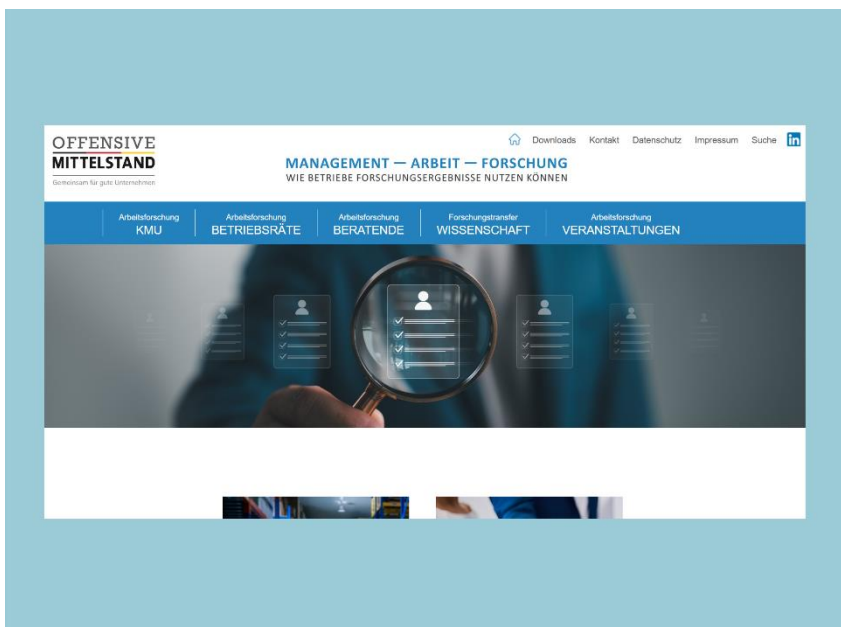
OFFENSIVE
MITTELSTAND
Gemeinsam für gute Unternehmen

Downloads Kontakt Datenschutz Impressum Suche in

MANAGEMENT — ARBEIT — FORSCHUNG
WIE BETRIEBE FORSCHUNGSERGEBNISSE NUTZEN KÖNNEN

Arbeitsforschung
KMU

Arbeitsforschung
BETRIEBSRÄTE

Arbeitsforschung
BERATENDE

Forschungstransfer
WISSENSCHAFT

Arbeitsforschung
VERANSTALTUNGEN